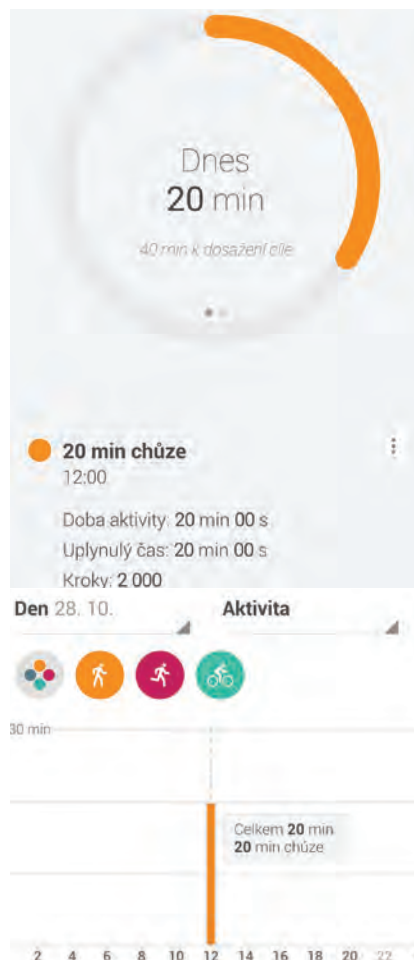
Dnes
20 min
40 min k dosažení cíle

20 min chůze
12:00

Doba aktivity: 20 min 00 s
Uplynulý čas: 20 min 00 s
Kroky: 2 000

Den 28. 10.
Aktivita

30 min

Celkem 20 min
20 min chůze

2 4 6 8 10 12 14 16 18 20 22